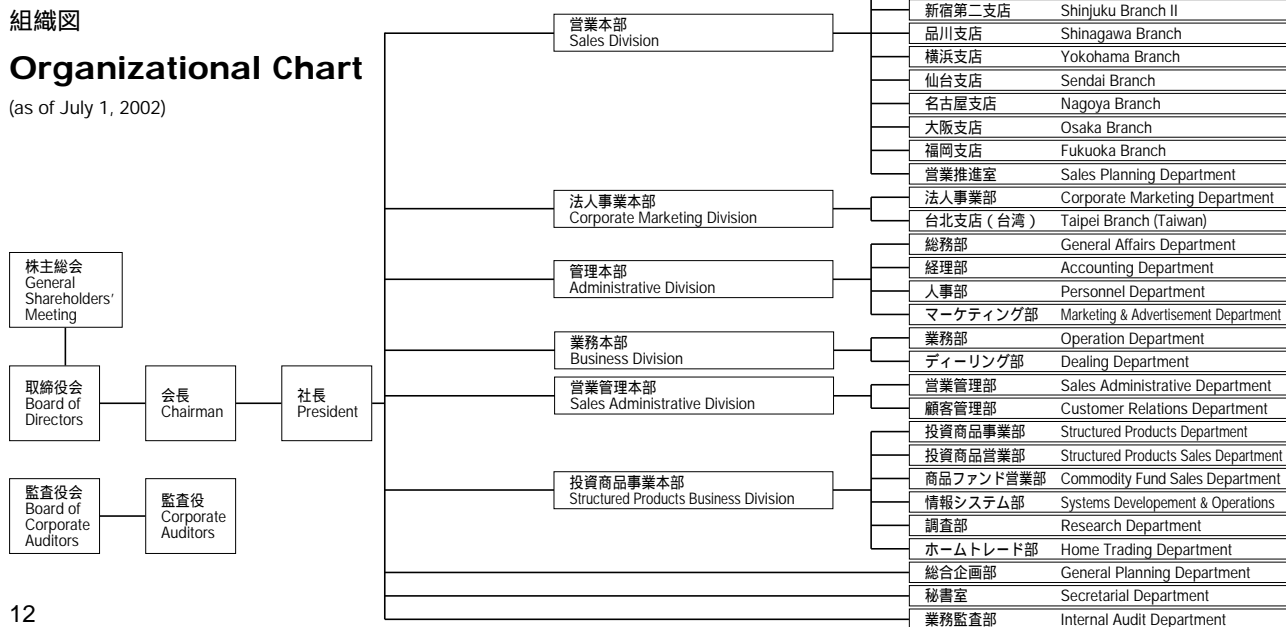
組織図

Organizational Chart

(as of July 1, 2002)

株主総会
General Shareholders' Meeting

取締役会
Board of Directors

会長
Chairman

社長
President

監査役会
Board of Corporate Auditors

監査役
Corporate Auditors

営業本部
Sales Division

新宿第二支店 Shinjuku Branch II
品川支店 Shinagawa Branch
横浜支店 Yokohama Branch
仙台支店 Sendai Branch
名古屋支店 Nagoya Branch
大阪支店 Osaka Branch
福岡支店 Fukuoka Branch
営業推進室 Sales Planning Department

法人事業本部
Corporate Marketing Division

法人事業部 Corporate Marketing Department
台北支店（台湾） Taipei Branch (Taiwan)

管理本部
Administrative Division

総務部 General Affairs Department
経理部 Accounting Department
人事部 Personnel Department
マーケティング部 Marketing & Advertisement Department

業務本部
Business Division

業務部 Operation Department
ディーリング部 Dealing Department

営業管理本部
Sales Administrative Division

営業管理部 Sales Administrative Department
顧客管理部 Customer Relations Department

投資商品事業本部
Structured Products Business Division

投資商品事業部 Structured Products Department
投資商品営業部 Structured Products Sales Department
商品ファンド営業部 Commodity Fund Sales Department
情報システム部 Systems Developement & Operations
調査部 Research Department
ホームトレード部 Home Trading Department

総合企画部 General Planning Department
秘書室 Secretarial Department
業務監査部 Internal Audit Department

12